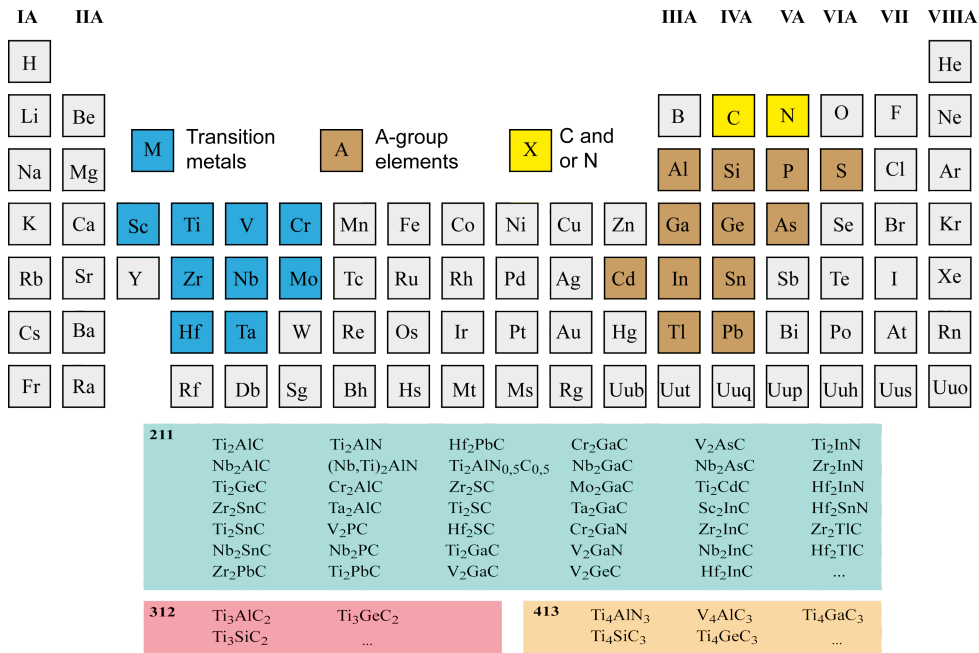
IA IIA IIIA IVA VA VIA VII VIIIA

H He

Li Be M Transition metals A A-group elements X C and or N B C N O F Ne

Na Mg Al Si P S Cl Ar

K Ca Sc Ti V Cr Mn Fe Co Ni Cu Zn Ga Ge As Se Br Kr

Rb Sr Y Zr Nb Mo Tc Ru Rh Pd Ag Cd In Sn Sb Te I Xe

Cs Ba Hf Ta W Re Os Ir Pt Au Hg Tl Pb Bi Po At Rn

Fr Ra Rf Db Sg Bh Hs Mt Ms Rg Uub Uut Uuq Uup Uuh Uus Uuo

211

$Ti_2AlC$ $Ti_2AlN$ $Hf_2PbC$ $Cr_2GaC$ $V_2AsC$ $Ti_2InN$
$Nb_2AlC$ $(Nb,Ti)_2AlN$ $Ti_2AlN_{0,5}C_{0,5}$ $Nb_2GaC$ $Nb_2AsC$ $Zr_2InN$
$Ti_2GeC$ $Cr_2AlC$ $Zr_2SC$ $Mo_2GaC$ $Ti_2CdC$ $Hf_2InN$
$Zr_2SnC$ $Ta_2AlC$ $Ti_2SC$ $Ta_2GaC$ $Sc_2InC$ $Hf_2SnN$
$Ti_2SnC$ $V_2PC$ $Hf_2SC$ $Cr_2GaN$ $Zr_2InC$ $Zr_2TlC$
$Nb_2SnC$ $Nb_2PC$ $Ti_2GaC$ $V_2GaN$ $Nb_2InC$ $Hf_2TlC$
$Zr_2PbC$ $Ti_2PbC$ $V_2GaC$ $V_2GeC$ $Hf_2InC$ ...

312

$Ti_3AlC_2$ $Ti_3GeC_2$
$Ti_3SiC_2$ ...

413

$Ti_4AlN_3$ $V_4AlC_3$ $Ti_4GaC_3$
$Ti_4SiC_3$ $Ti_4GeC_3$ ...